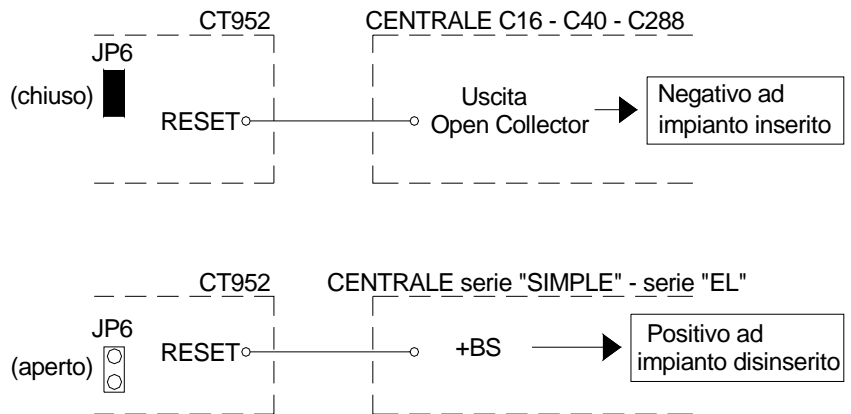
CT952

CENTRALE C16 - C40 - C288

JP6

(chiuso)

RESET

Uscita
Open Collector

Negativo ad
impianto inserito

CT952

CENTRALE serie "SIMPLE" - serie "EL"

JP6

(aperto)

RESET

+BS

Positivo ad
impianto disinserito